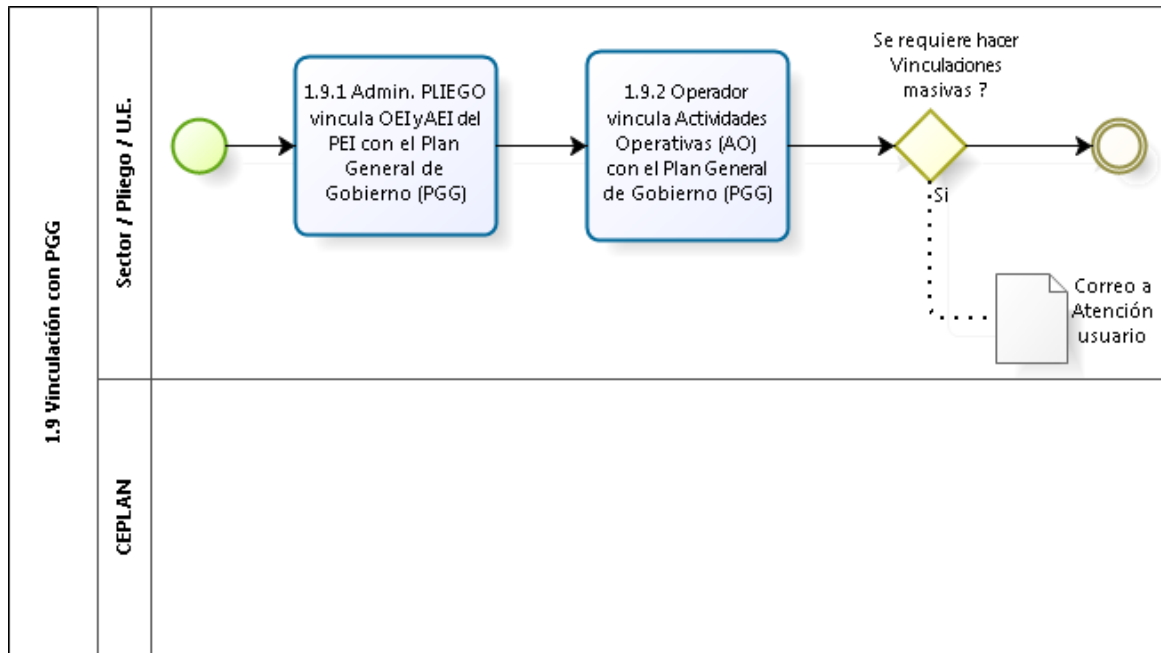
1.9 Vinculación con PGG

Sector / Pliego / U.E.

1.9.1 Admin. PLIEGO vincula OEI y AEI del PEI con el Plan General de Gobierno (PGG)

1.9.2 Operador vincula Actividades Operativas (AO) con el Plan General de Gobierno (PGG)

Se requiere hacer Vinculaciones masivas ?

Si

Correo a Atención usuario

CEPLAN